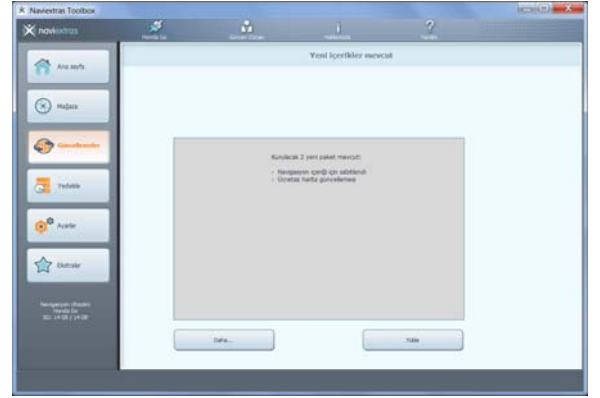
Naviextras Toolbox

naviextras

Honda Go

Güncel Cihaz

Hakkında

Yardım

Ana sayfa

Mağaza

Güncellemeler

Yedekle

Ayarlar

Ekstralar

Navigasyon cihazları
Honda Go
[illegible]

Yeni içerikler mevcut

Kurulacak 2 yeni paket mevcut:

- Navigasyon içeriği için sabitlendi
- Ücretsiz harita güncellemesi

Daha...

Yükle